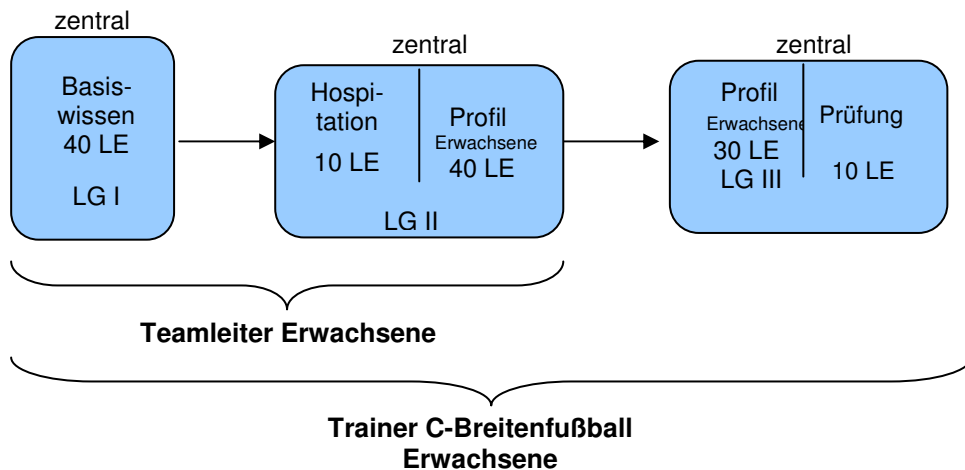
zentral

Basiswissen
40 LE

LG I

zentral

Hospitation
10 LE

Profil
Erwachsene
40 LE

LG II

zentral

Profil
Erwachsene
30 LE
LG III

Prüfung
10 LE

**Teamleiter Erwachsene**

**Trainer C-Breitenfußball Erwachsene**